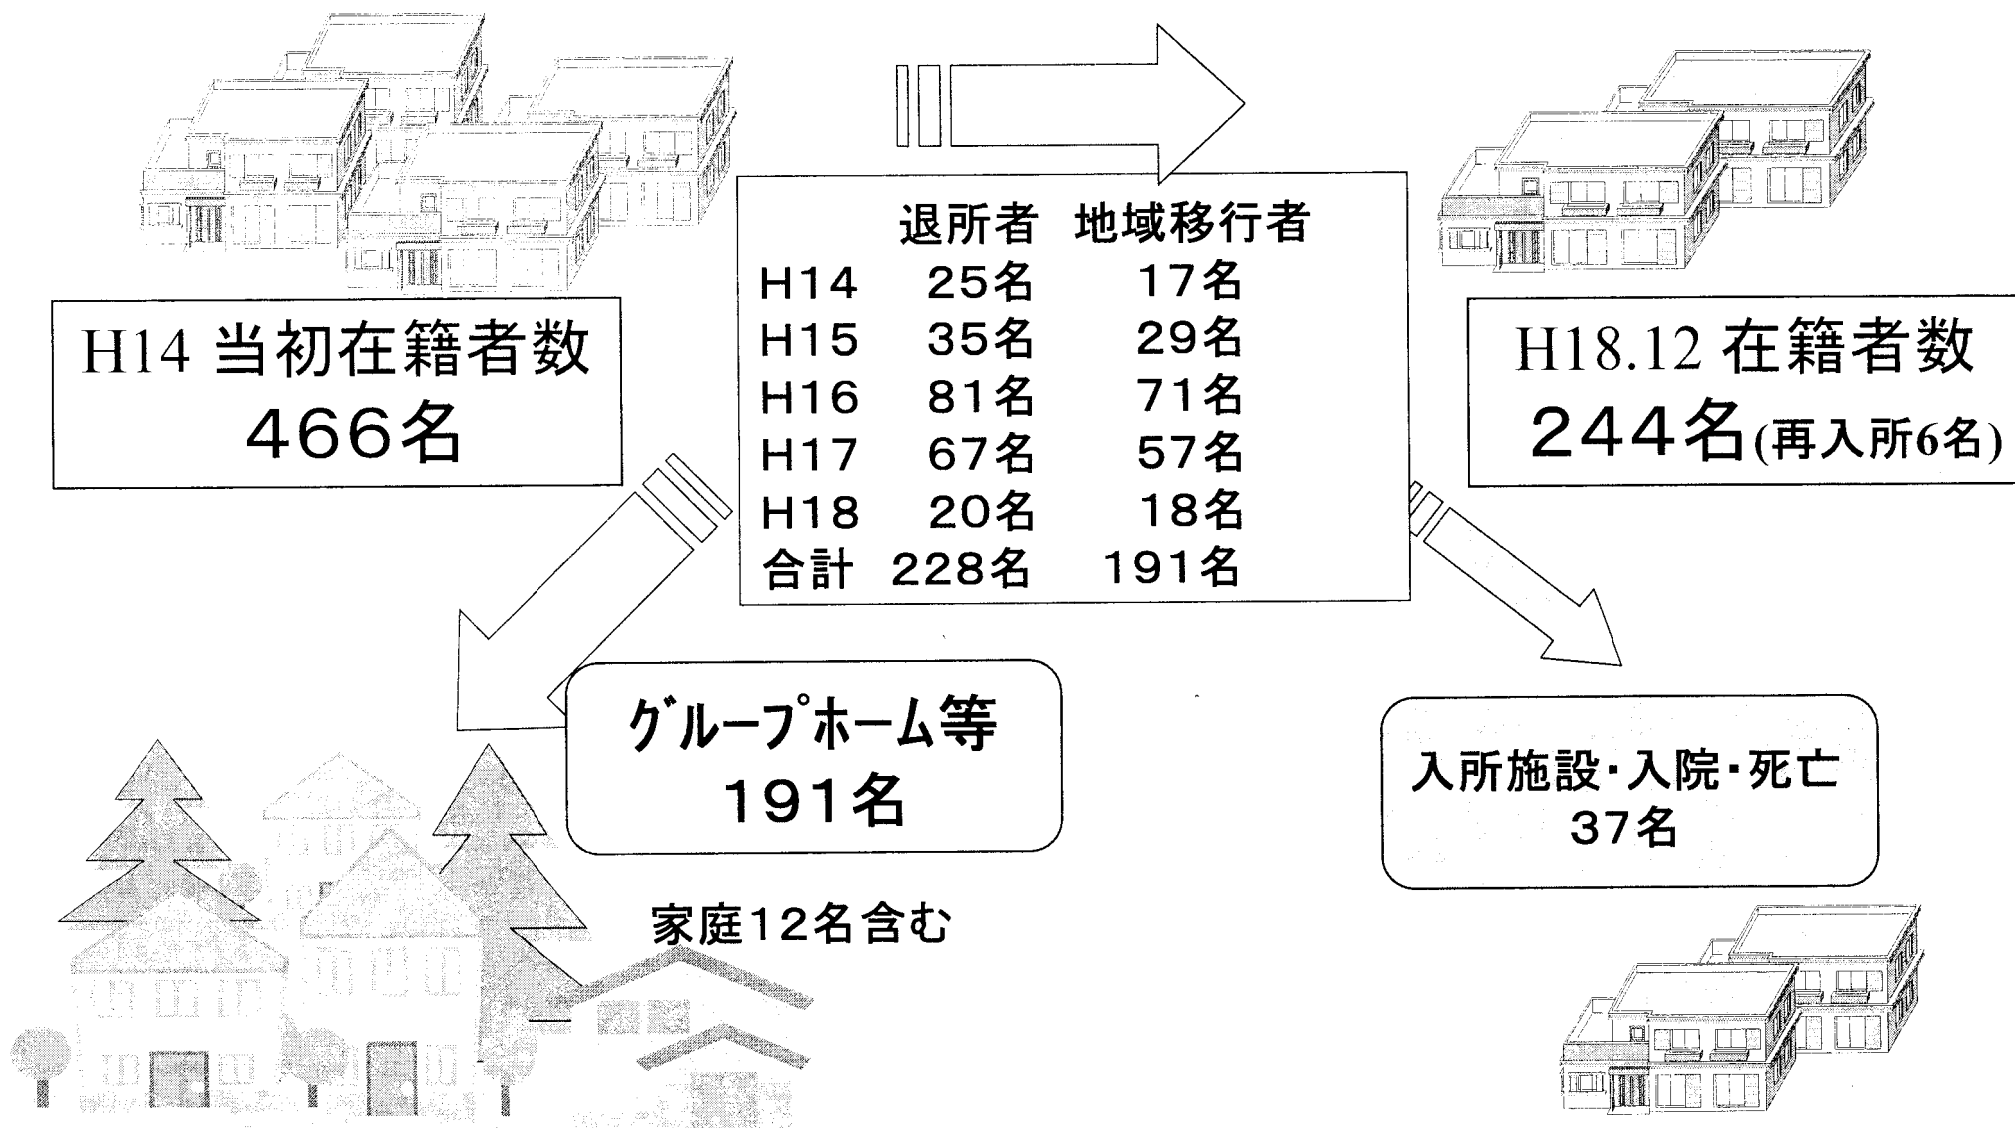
H14 当初在籍者数
466名

| | 退所者 | 地域移行者 |
|---|---|---|
| H14 | 25名 | 17名 |
| H15 | 35名 | 29名 |
| H16 | 81名 | 71名 |
| H17 | 67名 | 57名 |
| H18 | 20名 | 18名 |
| 合計 | 228名 | 191名 |

H18.12 在籍者数
244名(再入所6名)

グループホーム等
191名

家庭12名含む

入所施設・入院・死亡
37名